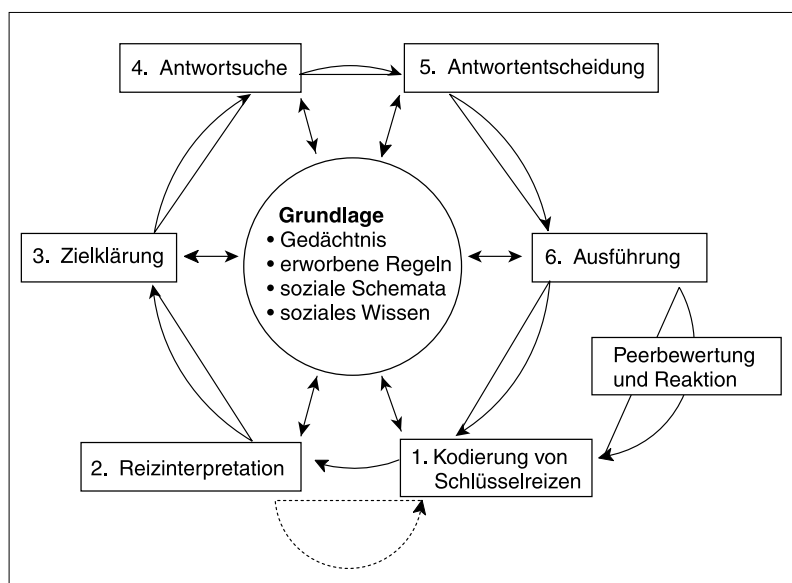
4. Antwortsuche

5. Antwortentscheidung

Grundlage
• Gedächtnis
• erworbene Regeln
• soziale Schemata
• soziales Wissen

3. Zielklärung

6. Ausführung

Peerbewertung und Reaktion

2. Reizinterpretation

1. Kodierung von Schlüsselreizen